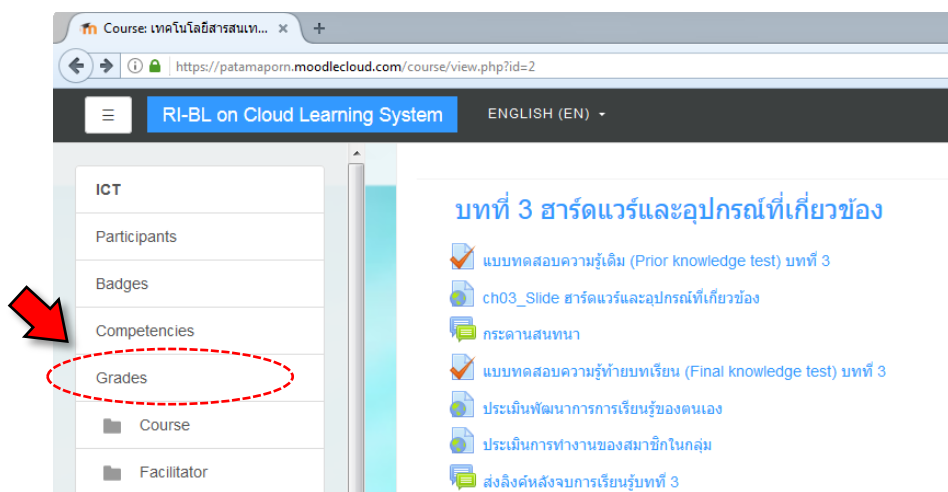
Course: เทคโนโลยีสารสนเท...

https://patamaporn.moodlecloud.com/course/view.php?id=2

RI-BL on Cloud Learning System

ENGLISH (EN)

ICT

Participants

Badges

Competencies

Grades

Course

Facilitator

บทที่ 3 ฮาร์ดแวร์และอุปกรณ์ที่เกี่ยวข้อง

แบบทดสอบความรู้เดิม (Prior knowledge test) บทที่ 3

ch03_Slide ฮาร์ดแวร์และอุปกรณ์ที่เกี่ยวข้อง

กระดานสนทนา

แบบทดสอบความรู้ท้ายบทเรียน (Final knowledge test) บทที่ 3

ประเมินพัฒนาการการเรียนรู้ของตนเอง

ประเมินการทำงานของสมาชิกในกลุ่ม

ส่งลิงค์หลังจบการเรียนรู้บทที่ 3